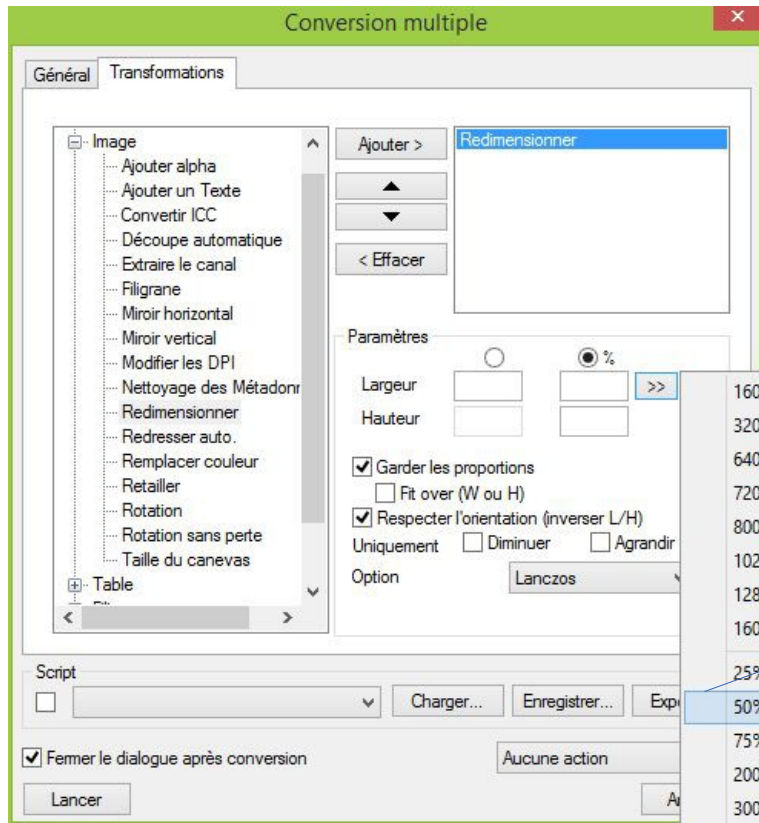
Conversion multiple

Général Transformations

Image
Ajouter alpha
Ajouter un Texte
Convertir ICC
Découpe automatique
Extraire le canal
Filigrane
Miroir horizontal
Miroir vertical
Modifier les DPI
Nettoyage des Métadonr
Redimensionner
Redresser auto.
Remplacer couleur
Retailler
Rotation
Rotation sans perte
Taille du canevas
Table

Ajouter >
< Effacer

Redimensionner

Paramètres
%
Largeur
Hauteur
>>
Garder les proportions
Fit over (W ou H)
Respecter l'orientation (inverser L/H)
Uniquement Diminuer Agrandir
Option Lanczos

160
320
640
720
800
102
128
160
25%
50%
75%
200
300

Script
Charger... Enregistrer... Exp

Fermer le dialogue après conversion
Aucune action
Lancer
A